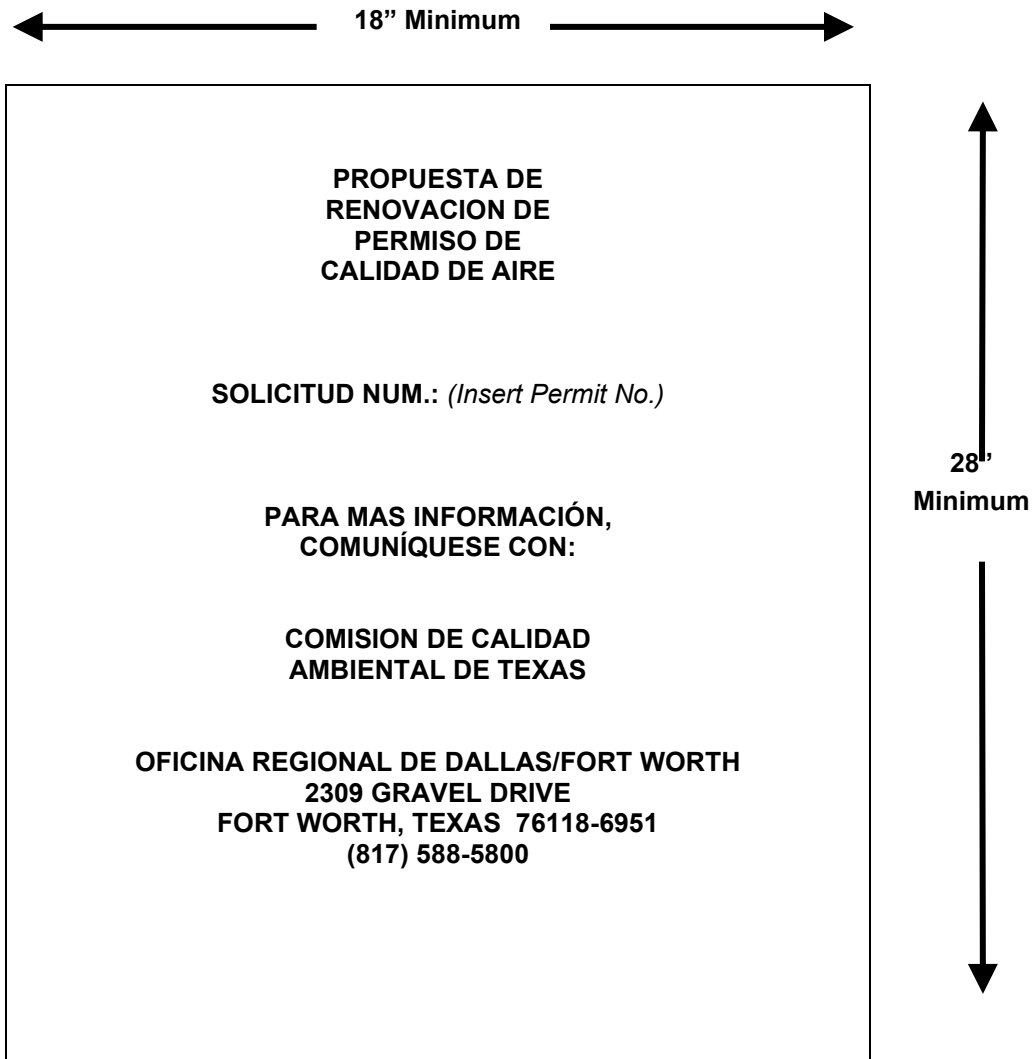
18” Minimum

PROPUESTA DE
RENOVACION DE
PERMISO DE
CALIDAD DE AIRE

SOLICITUD NUM.: *(Insert Permit No.)*

PARA MAS INFORMACIÓN,
COMUNÍQUESE CON:

COMISION DE CALIDAD
AMBIENTAL DE TEXAS

OFICINA REGIONAL DE DALLAS/FORT WORTH
2309 GRAVEL DRIVE
FORT WORTH, TEXAS 76118-6951
(817) 588-5800

28”
Minimum